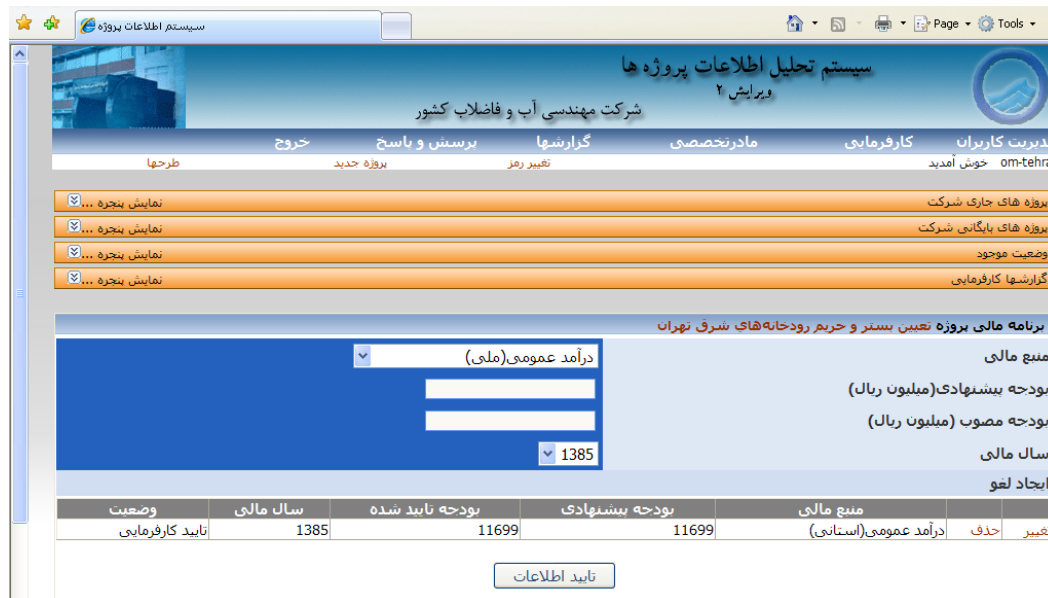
سیستم اطلاعات پروژه
Page Tools

سیستم تحلیل اطلاعات پروژه ها
ویرایش ۲
شرکت مهندسی آب و فاضلاب کشور

مدیریت کاربران کارفرمایی مادرتخصصی گزارشها پرسش و پاسخ خروج
om-tehra خوش آمدید تغییر رمز پروژه جدید طرحها

پروژه های جاری شرکت نمایش پنجره ...
پروژه های بایگانی شرکت نمایش پنجره ...
وضعیت موجود نمایش پنجره ...
گزارشها کارفرمایی نمایش پنجره ...

برنامه مالی پروژه تعیین بستر و حریم رودخانه‌های شرق تهران

منبع مالی درآمد عمومی(ملی)
بودجه پیشنهادی(میلیون ریال)
بودجه مصوب (میلیون ریال)
سال مالی 1385
ایجاد لغو

| | | منبع مالی | بودجه پیشنهادی | بودجه تایید شده | سال مالی | وضعیت |
|---|---|---|---|---|---|---|
| تغییر | حذف | درآمد عمومی(استانی) | 11699 | 11699 | 1385 | تایید کارفرمایی |

تایید اطلاعات